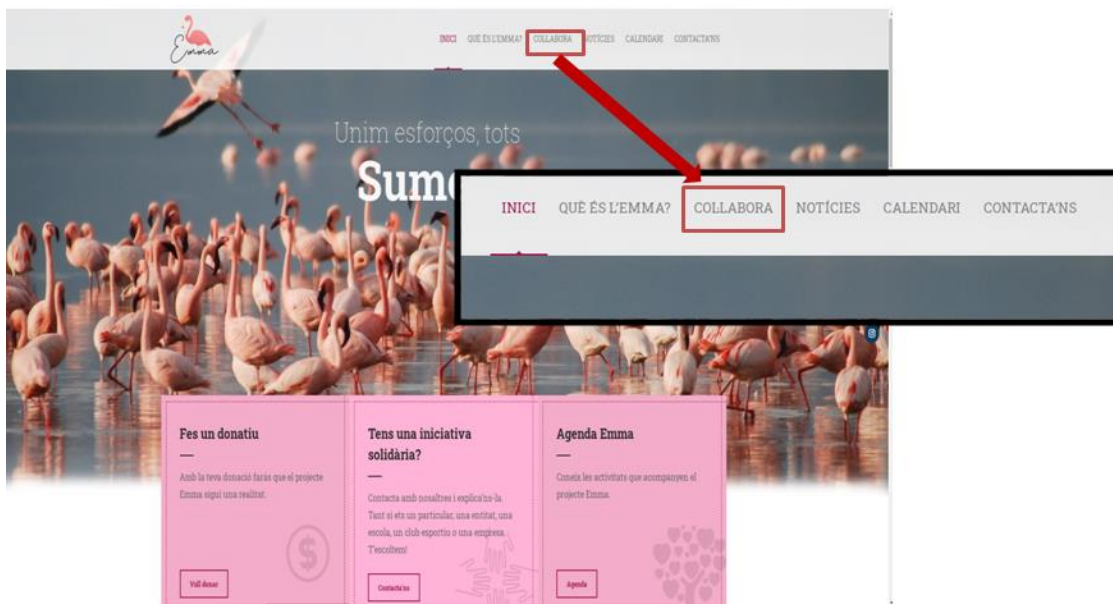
Emma

INICI QUÈ ÉS L'EMMA? COLLABORA NOTÍCIES CALENDARI CONTACTA'NS

Unim esforços, tots

Sum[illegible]

INICI QUÈ ÉS L'EMMA? COLLABORA NOTÍCIES CALENDARI CONTACTA'NS

Fes un donatiu

Amb la teva donació faràs que el projecte Emma sigui una realitat.

Vull donar

Tens una iniciativa solidària?

Contacta amb nosaltres i explica'ns-la. Tant si ets un particular, una entitat, una escola, un club esportiu o una empresa. T'escoltem!

Contacta'ns

Agenda Emma

Coneix les activitats que acompanyen el projecte Emma.

Agenda